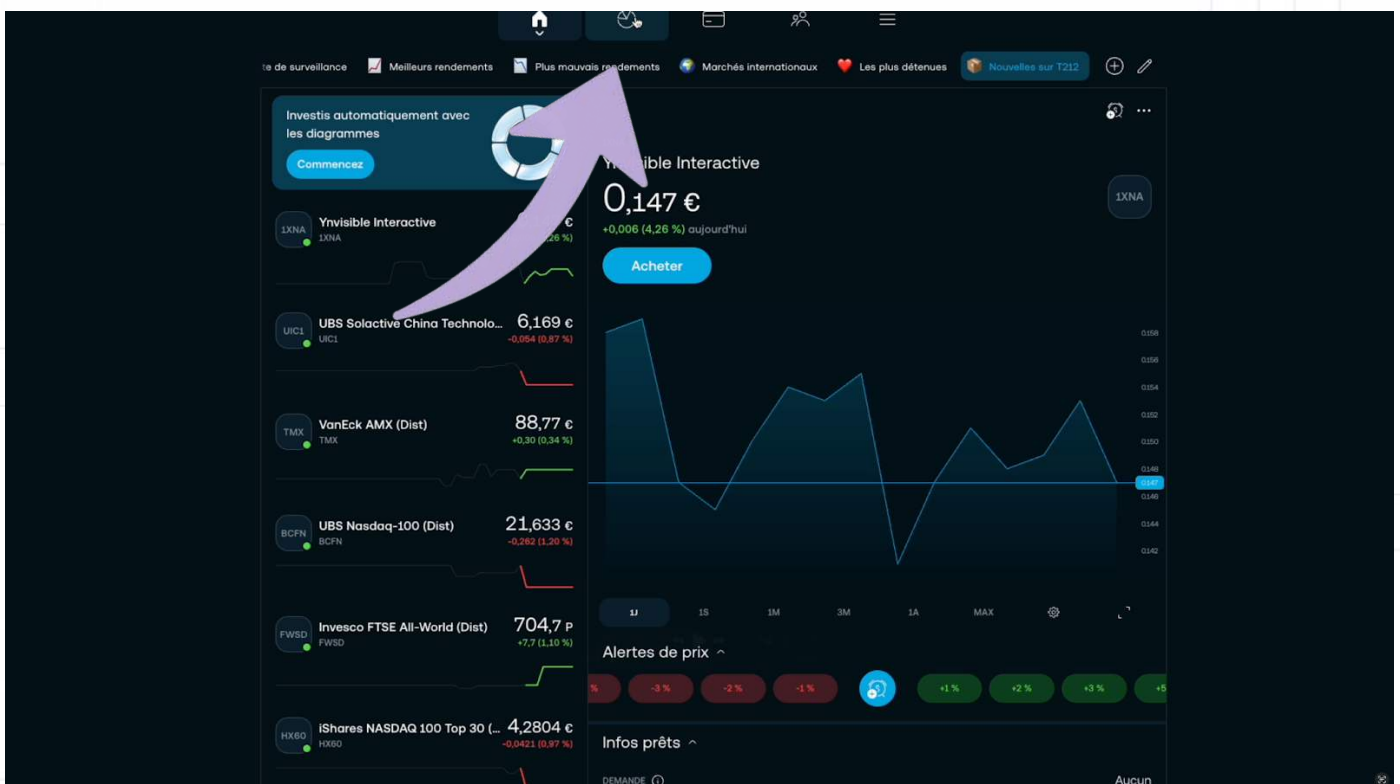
te de surveillance Meilleurs rendements Plus mauvais rendements Marchés internationaux Les plus détenues Nouvelles sur T212

Investis automatiquement avec les diagrammes

Commencez

1XNA Ynvisible Interactive 1XNA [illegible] € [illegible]26 %)

UIC1 UBS Solactive China Technolo... UIC1 6,169 € -0,054 (0,87 %)

TMX VanEck AMX (Dist) TMX 88,77 € +0,30 (0,34 %)

BCFN UBS Nasdaq-100 (Dist) BCFN 21,633 € -0,262 (1,20 %)

FWSD Invesco FTSE All-World (Dist) FWSD 704,7 P +7,7 (1,10 %)

HX60 iShares NASDAQ 100 Top 30 (... HX60 4,2804 € -0,0421 (0,97 %)

Y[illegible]isible Interactive

0,147 €

+0,006 (4,26 %) aujourd'hui

1XNA

Acheter

0.158
0.156
0.154
0.152
0.150
0.148
0.147
0.146
0.144
0.142

1J 1S 1M 3M 1A MAX

Alertes de prix

% -3 % -2 % -1 % +1 % +2 % +3 % +5

Infos prêts

DEMANDE

Aucun